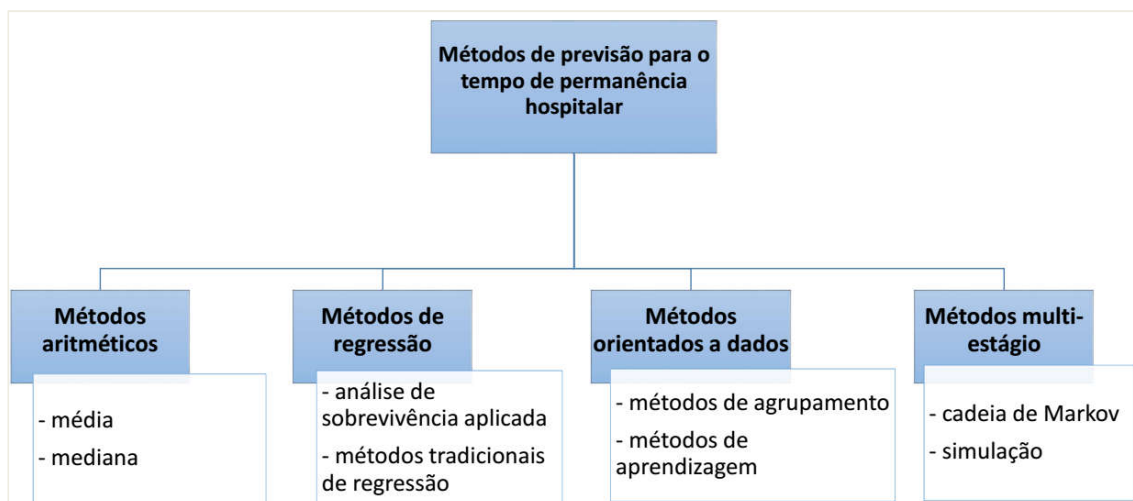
Métodos de previsão para o tempo de permanência hospitalar

Métodos aritméticos

- média
- mediana

Métodos de regressão

- análise de sobrevivência aplicada
- métodos tradicionais de regressão

Métodos orientados a dados

- métodos de agrupamento
- métodos de aprendizagem

Métodos multi-estágio

- cadeia de Markov
- simulação